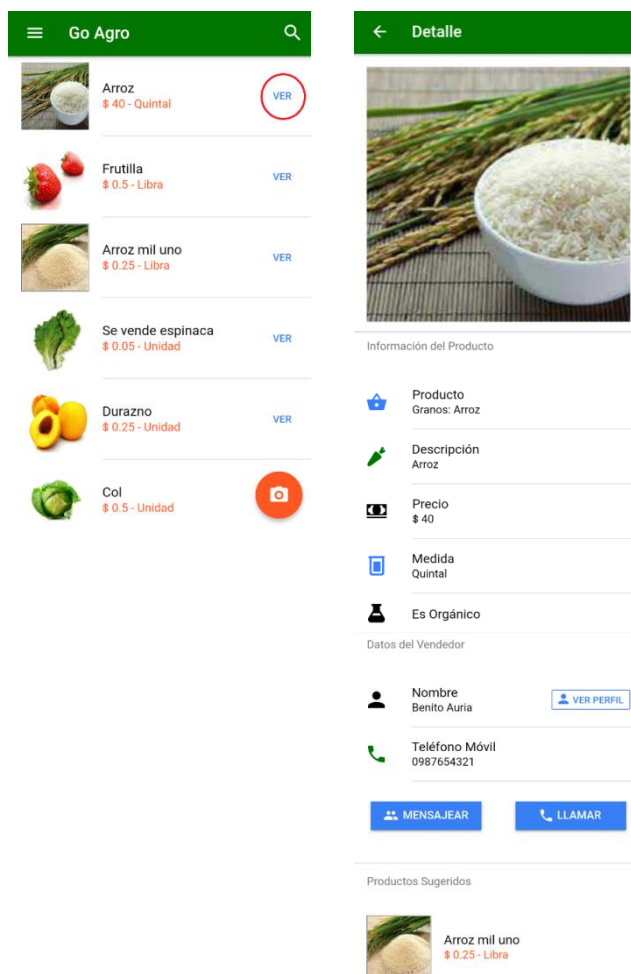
Go Agro

Arroz
$ 40 - Quintal
VER

Frutilla
$ 0.5 - Libra
VER

Arroz mil uno
$ 0.25 - Libra
VER

Se vende espinaca
$ 0.05 - Unidad
VER

Durazno
$ 0.25 - Unidad
VER

Col
$ 0.5 - Unidad

Detalle

Información del Producto

Producto
Granos: Arroz

Descripción
Arroz

Precio
$ 40

Medida
Quintal

Es Orgánico

Datos del Vendedor

Nombre
Benito Auria
VER PERFIL

Teléfono Móvil
0987654321

MENSAJEAR
LLAMAR

Productos Sugeridos

Arroz mil uno
$ 0.25 - Libra